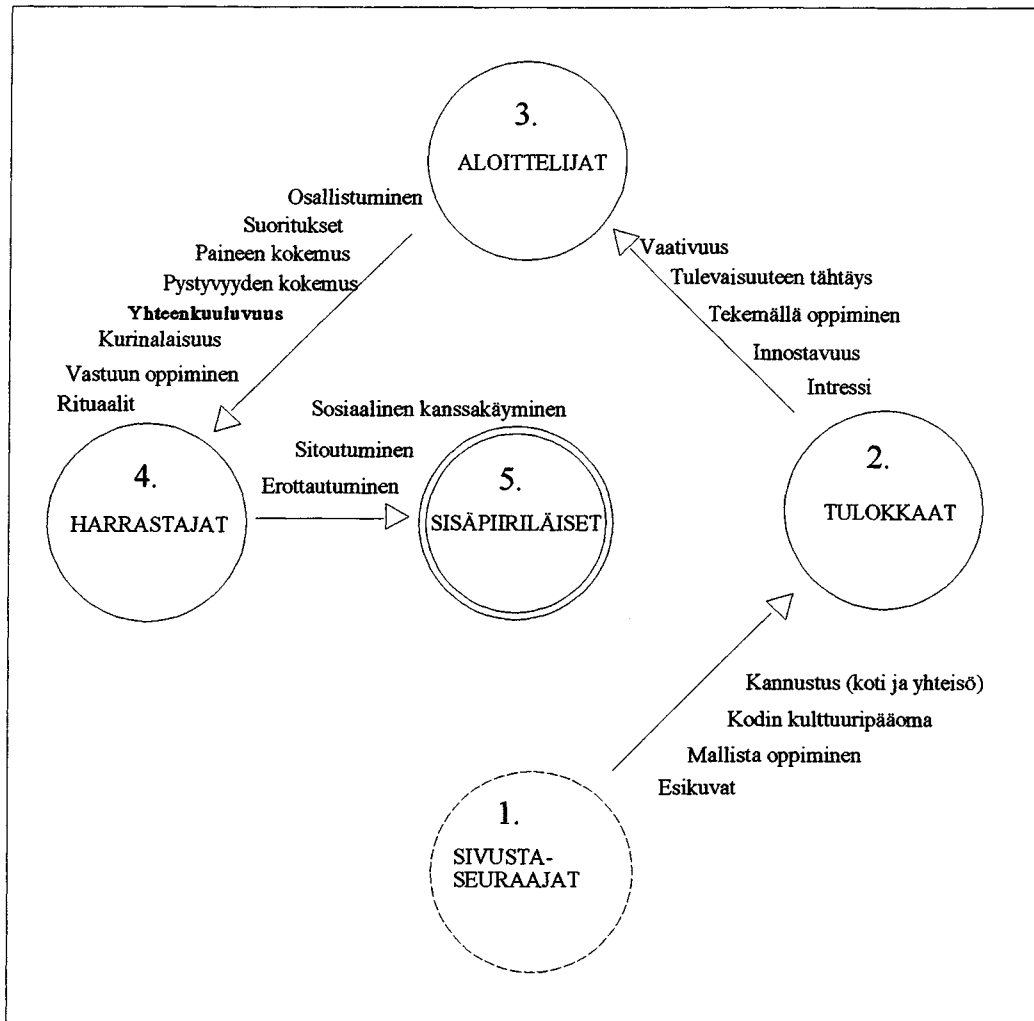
3.

ALOITTELIJAT

Osallistuminen
Suoritukset
Paineen kokemus
Pystyvyyden kokemus
**Yhteenkuuluvuus**
Kurinalaisuus
Vastuun oppiminen
Rituaalit

Vaativuus
Tulevaisuuteen tähtäys
Tekemällä oppiminen
Innostavuus
Intressi

Sosiaalinen kanssakäyminen
Sitoutuminen
Erottautuminen

4.
HARRASTAJAT

5.
SISÄPIIRILÄISET

2.
TULOKKAAT

Kannustus (koti ja yhteisö)
Kodin kulttuuripääoma
Mallista oppiminen
Esikuvat

1.
SIVUSTA-SEURAAJAT